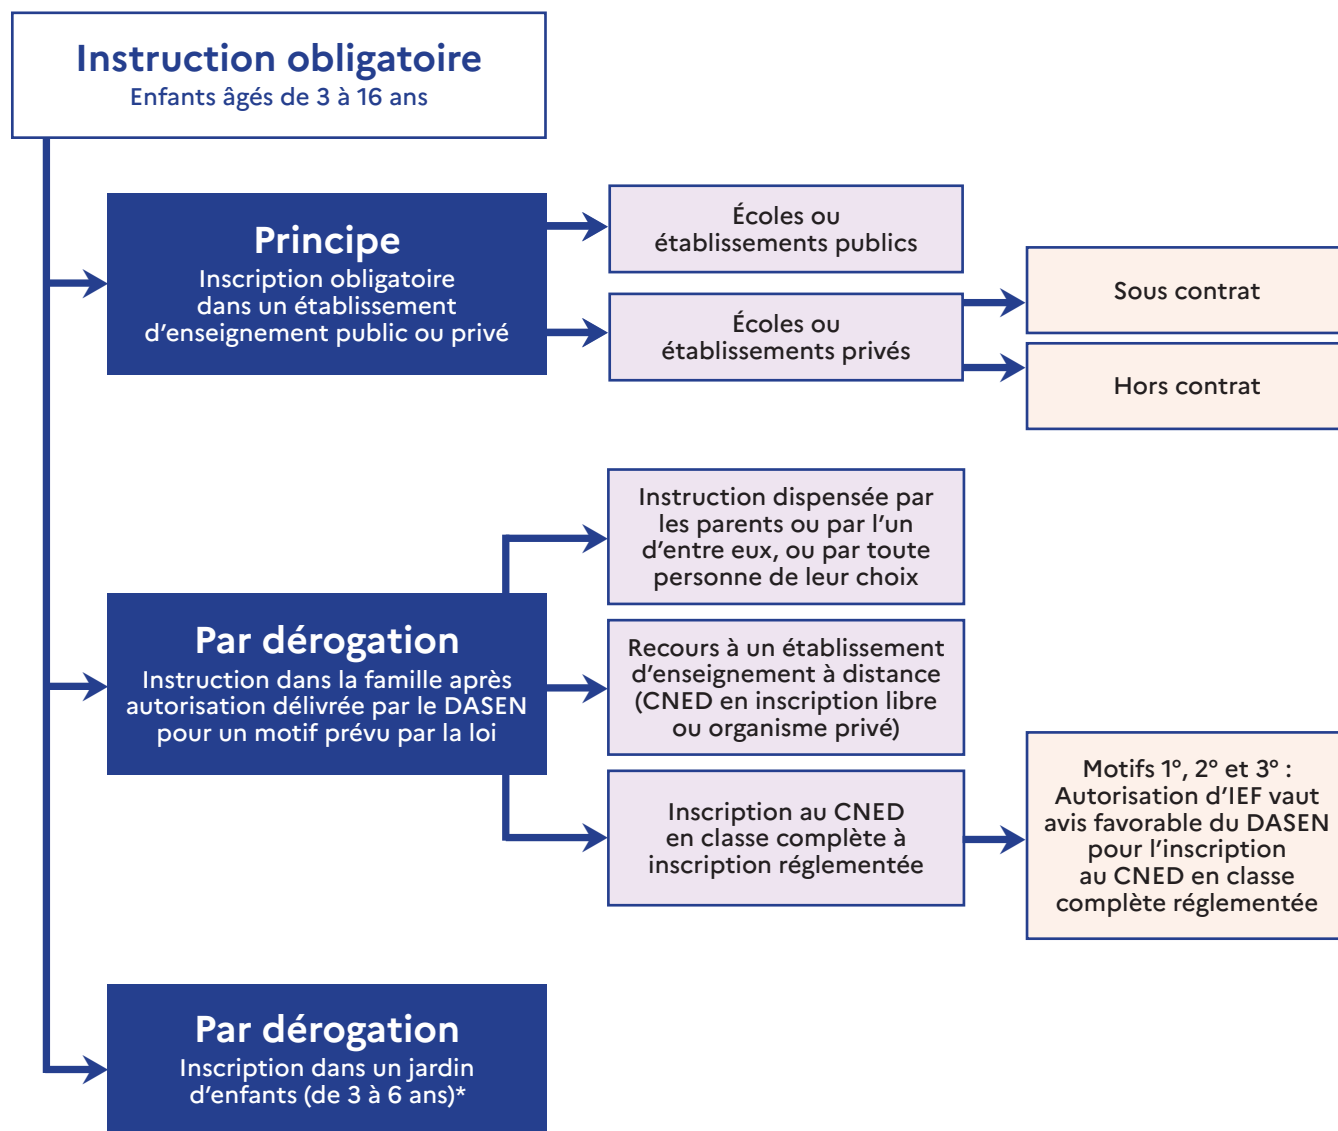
Instruction obligatoire
Enfants âgés de 3 à 16 ans

Principe
Inscription obligatoire dans un établissement d'enseignement public ou privé

Écoles ou établissements publics

Écoles ou établissements privés

Sous contrat

Hors contrat

Par dérogation
Instruction dans la famille après autorisation délivrée par le DASEN pour un motif prévu par la loi

Instruction dispensée par les parents ou par l'un d'entre eux, ou par toute personne de leur choix

Recours à un établissement d'enseignement à distance (CNED en inscription libre ou organisme privé)

Inscription au CNED en classe complète à inscription réglementée

Motifs 1°, 2° et 3° : Autorisation d'IEF vaut avis favorable du DASEN pour l'inscription au CNED en classe complète réglementée

Par dérogation
Inscription dans un jardin d'enfants (de 3 à 6 ans)*